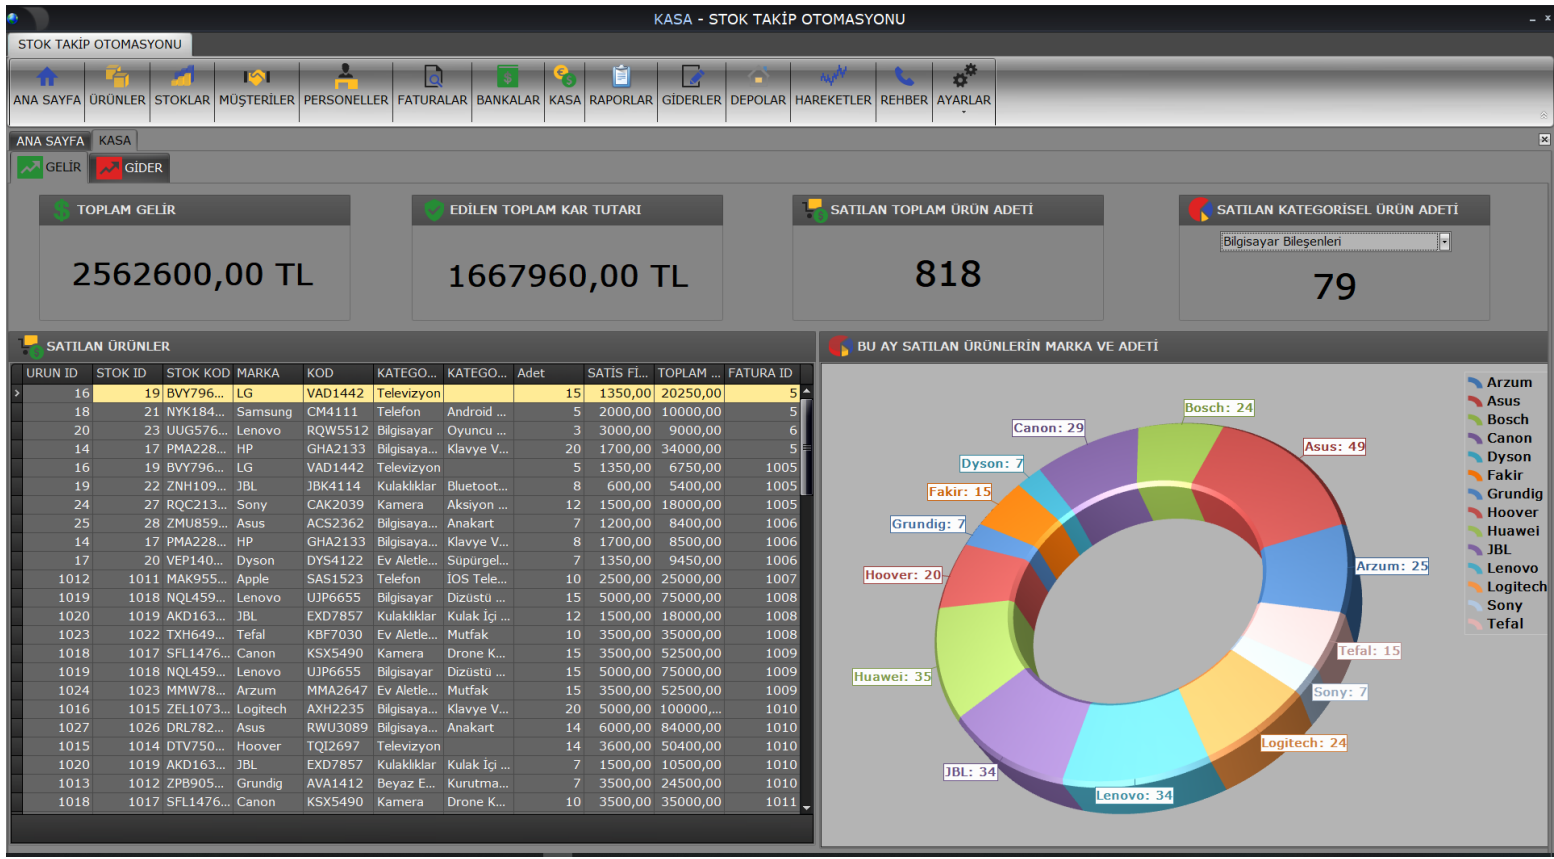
KASA - STOK TAKİP OTOMASYONU

STOK TAKİP OTOMASYONU

ANA SAYFA ÜRÜNLER STOKLAR MÜŞTERİLER PERSONELLER FATURALAR BANKALAR KASA RAPORLAR GİDERLER DEPOLAR HAREKETLER REHBER AYARLAR

ANA SAYFA KASA

GELİR GİDER

TOPLAM GELİR
2562600,00 TL

EDİLEN TOPLAM KAR TUTARI
1667960,00 TL

SATILAN TOPLAM ÜRÜN ADETİ
818

SATILAN KATEGORİSEL ÜRÜN ADETİ
Bilgisayar Bileşenleri
79

SATILAN ÜRÜNLER

| URUN ID | STOK ID | STOK KOD | MARKA | KOD | KATEGO... | KATEGO... | Adet | SATIS Fİ... | TOPLAM ... | FATURA ID |
|---|---|---|---|---|---|---|---|---|---|---|
| 16 | 19 | BVY796... | LG | VAD1442 | Televizyon | | 15 | 1350,00 | 20250,00 | 5 |
| 18 | 21 | NYK184... | Samsung | CM4111 | Telefon | Android ... | 5 | 2000,00 | 10000,00 | 5 |
| 20 | 23 | UUG576... | Lenovo | RQW5512 | Bilgisayar | Oyuncu ... | 3 | 3000,00 | 9000,00 | 6 |
| 14 | 17 | PMA228... | HP | GHA2133 | Bilgisaya... | Klavye V... | 20 | 1700,00 | 34000,00 | 5 |
| 16 | 19 | BVY796... | LG | VAD1442 | Televizyon | | 5 | 1350,00 | 6750,00 | 1005 |
| 19 | 22 | ZNH109... | JBL | JBK4114 | Kulaklıklar | Bluetoot... | 8 | 600,00 | 5400,00 | 1005 |
| 24 | 27 | RQC213... | Sony | CAK2039 | Kamera | Aksiyon ... | 12 | 1500,00 | 18000,00 | 1005 |
| 25 | 28 | ZMU859... | Asus | ACS2362 | Bilgisaya... | Anakart | 7 | 1200,00 | 8400,00 | 1006 |
| 14 | 17 | PMA228... | HP | GHA2133 | Bilgisaya... | Klavye V... | 8 | 1700,00 | 8500,00 | 1006 |
| 17 | 20 | VEP140... | Dyson | DYS4122 | Ev Aletle... | Süpürgel... | 7 | 1350,00 | 9450,00 | 1006 |
| 1012 | 1011 | MAK955... | Apple | SAS1523 | Telefon | İOS Tele... | 10 | 2500,00 | 25000,00 | 1007 |
| 1019 | 1018 | NQL459... | Lenovo | UJP6655 | Bilgisayar | Dizüstü ... | 15 | 5000,00 | 75000,00 | 1008 |
| 1020 | 1019 | AKD163... | JBL | EXD7857 | Kulaklıklar | Kulak İçi ... | 12 | 1500,00 | 18000,00 | 1008 |
| 1023 | 1022 | TXH649... | Tefal | KBF7030 | Ev Aletle... | Mutfak | 10 | 3500,00 | 35000,00 | 1008 |
| 1018 | 1017 | SFL1476... | Canon | KSX5490 | Kamera | Drone K... | 15 | 3500,00 | 52500,00 | 1009 |
| 1019 | 1018 | NQL459... | Lenovo | UJP6655 | Bilgisayar | Dizüstü ... | 15 | 5000,00 | 75000,00 | 1009 |
| 1024 | 1023 | MMW78... | Arzum | MMA2647 | Ev Aletle... | Mutfak | 15 | 3500,00 | 52500,00 | 1009 |
| 1016 | 1015 | ZEL1073... | Logitech | AXH2235 | Bilgisaya... | Klavye V... | 20 | 5000,00 | 100000,... | 1010 |
| 1027 | 1026 | DRL782... | Asus | RWU3089 | Bilgisaya... | Anakart | 14 | 6000,00 | 84000,00 | 1010 |
| 1015 | 1014 | DTV750... | Hoover | TQI2697 | Televizyon | | 14 | 3600,00 | 50400,00 | 1010 |
| 1020 | 1019 | AKD163... | JBL | EXD7857 | Kulaklıklar | Kulak İçi ... | 7 | 1500,00 | 10500,00 | 1010 |
| 1013 | 1012 | ZPB905... | Grundig | AVA1412 | Beyaz E... | Kurutma... | 7 | 3500,00 | 24500,00 | 1010 |
| 1018 | 1017 | SFL1476... | Canon | KSX5490 | Kamera | Drone K... | 10 | 3500,00 | 35000,00 | 1011 |

BU AY SATILAN ÜRÜNLERİN MARKA VE ADETİ

Bosch: 24
Canon: 29
Asus: 49
Dyson: 7
Fakir: 15
Grundig: 7
Arzum: 25
Hoover: 20
Tefal: 15
Huawei: 35
Sony: 7
Logitech: 24
JBL: 34
Lenovo: 34

Arzum
Asus
Bosch
Canon
Dyson
Fakir
Grundig
Hoover
Huawei
JBL
Lenovo
Logitech
Sony
Tefal